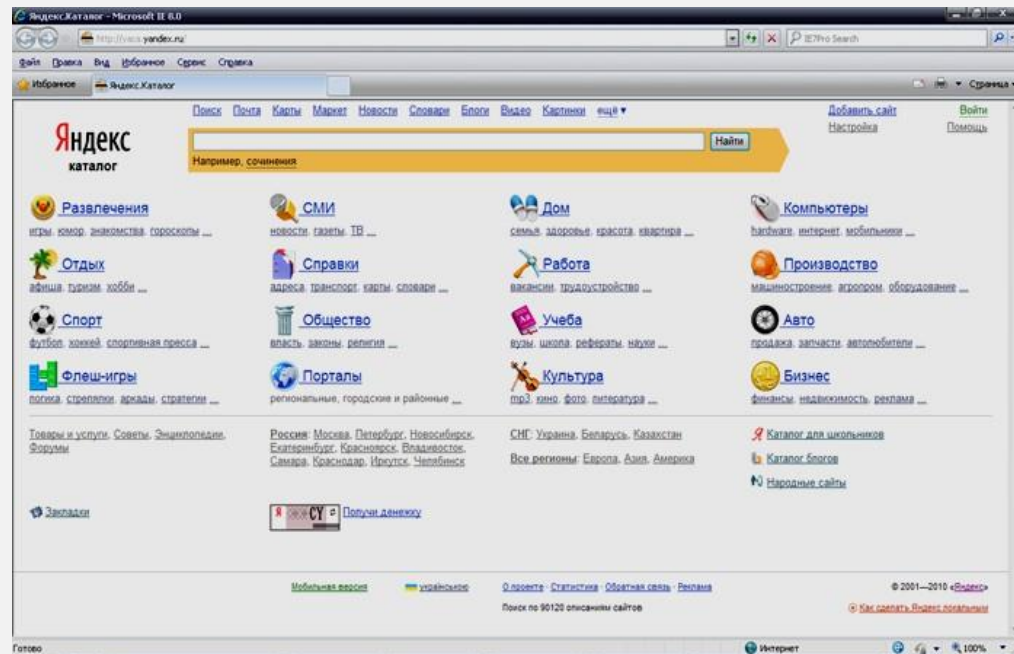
Яндекс.Каталог - Microsoft IE 8.0

http://yaca.yandex.ru/

IE7Pro Search

Файл Правка Вид Избранное Сервис Справка

Избранное Яндекс.Каталог

Страница

Поиск Почта Карты Маркет Новости Словари Блоги Видео Картинки ещё ▾

Добавить сайт Настройка

Войти Помощь

Яндекс каталог

Найти

Например, сочинения

Развлечения
игры, юмор, знакомства, гороскопы ...

СМИ
новости, газеты, ТВ ...

Дом
семья, здоровье, красота, квартира ...

Компьютеры
hardware, интернет, мобильники ...

Отдых
афиша, туризм, хобби ...

Справки
адреса, транспорт, карты, словари ...

Работа
вакансии, трудоустройство ...

Производство
машиностроение, агропром, оборудование ...

Спорт
футбол, хоккей, спортивная пресса ...

Общество
власть, законы, религия ...

Учеба
вузы, школа, рефераты, науки ...

Авто
продажа, запчасти, автомобители ...

Флеш-игры
логика, стрелялки, аркады, стратегии ...

Порталы
региональные, городские и районные ...

Культура
mp3, кино, фото, литература ...

Бизнес
финансы, недвижимость, реклама ...

Товары и услуги, Советы, Энциклопедии, Форумы

Россия: Москва, Петербург, Новосибирск, Екатеринбург, Красноярск, Владивосток, Самара, Краснодар, Иркутск, Челябинск

СНГ: Украина, Беларусь, Казахстан

Все регионы: Европа, Азия, Америка

Каталог для школьников

Каталог блогов

Народные сайты

Закладки

Я CY Получи денежку

Мобильная версия

українською

О проекте · Статистика · Обратная связь · Реклама

Поиск по 90120 описаниям сайтов

© 2001—2010 «Яндекс»

Как сделать Яндекс локальным

Готово

Интернет

100%